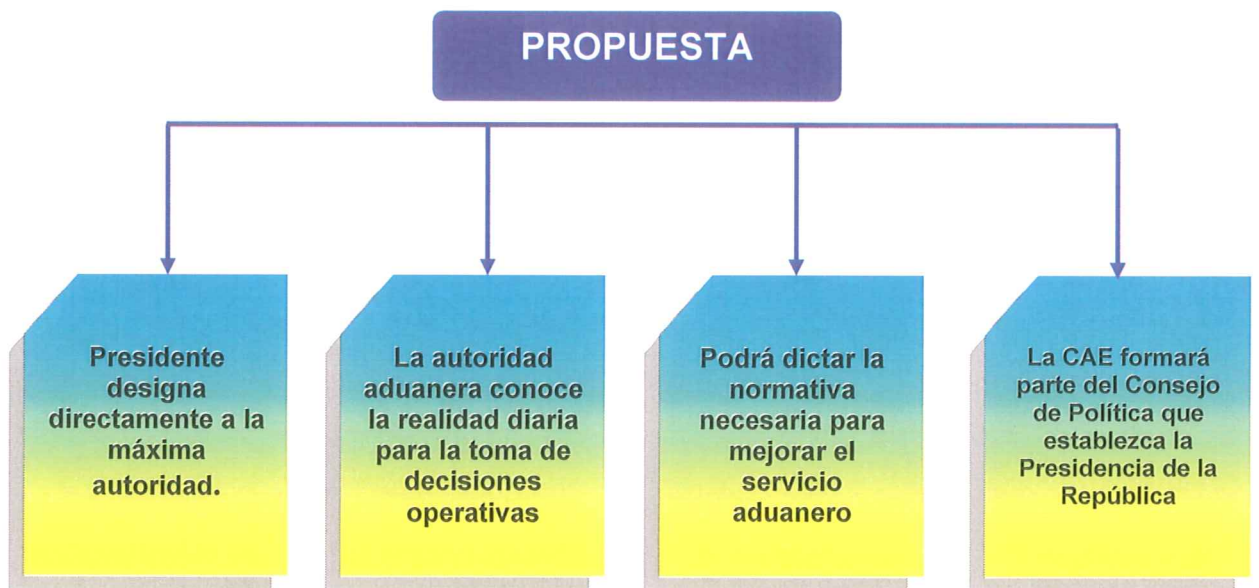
PROPUESTA

Presidente designa directamente a la máxima autoridad.

La autoridad aduanera conoce la realidad diaria para la toma de decisiones operativas

Podrá dictar la normativa necesaria para mejorar el servicio aduanero

La CAE formará parte del Consejo de Política que establezca la Presidencia de la República